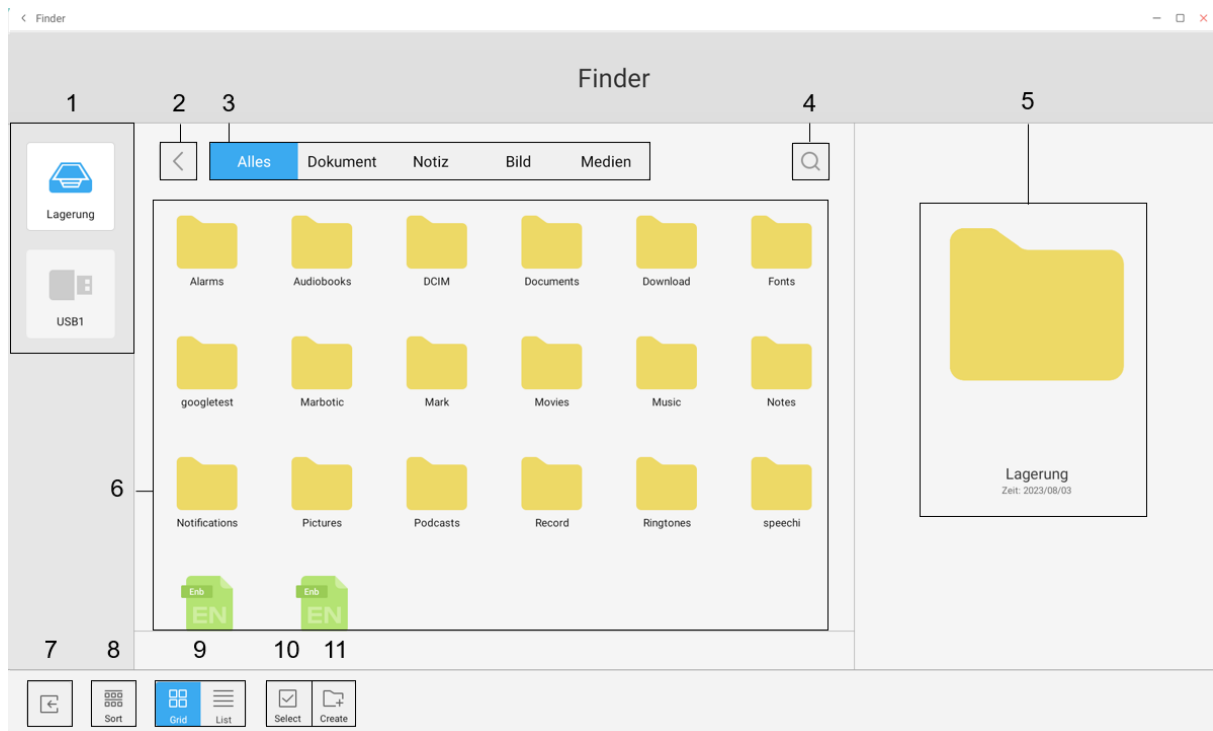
Finder

Finder

1 2 3 4 5

Lagerung

USB1

Alles Dokument Notiz Bild Medien

Alarms Audiobooks DCIM Documents Download Fonts

googletest Marbotic Mark Movies Music Notes

6

Notifications Pictures Podcasts Record Ringtones speechi

Enb EN

Enb EN

Lagerung
Zeit: 2023/08/03

7 8 9 10 11

Sort Grid List Select Create